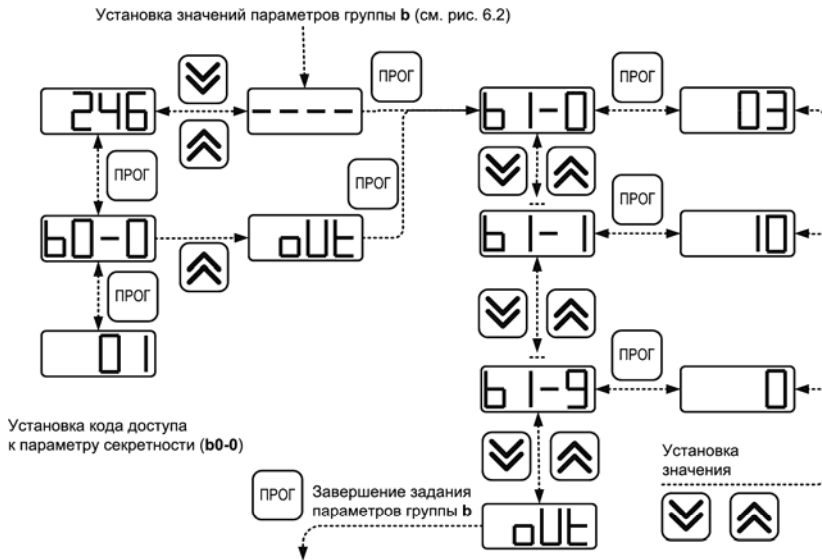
Установка значений параметров группы **b** (см. рис. 6.2)

ПРОГ

246

----

b1-0

ПРОГ

03

ПРОГ

ПРОГ

ПРОГ

b0-0

oUt

b1-1

10

ПРОГ

ПРОГ

01

b1-9

0

Установка кода доступа к параметру секретности (**b0-0**)

Установка значения

ПРОГ

Завершение задания параметров группы **b**

oUt